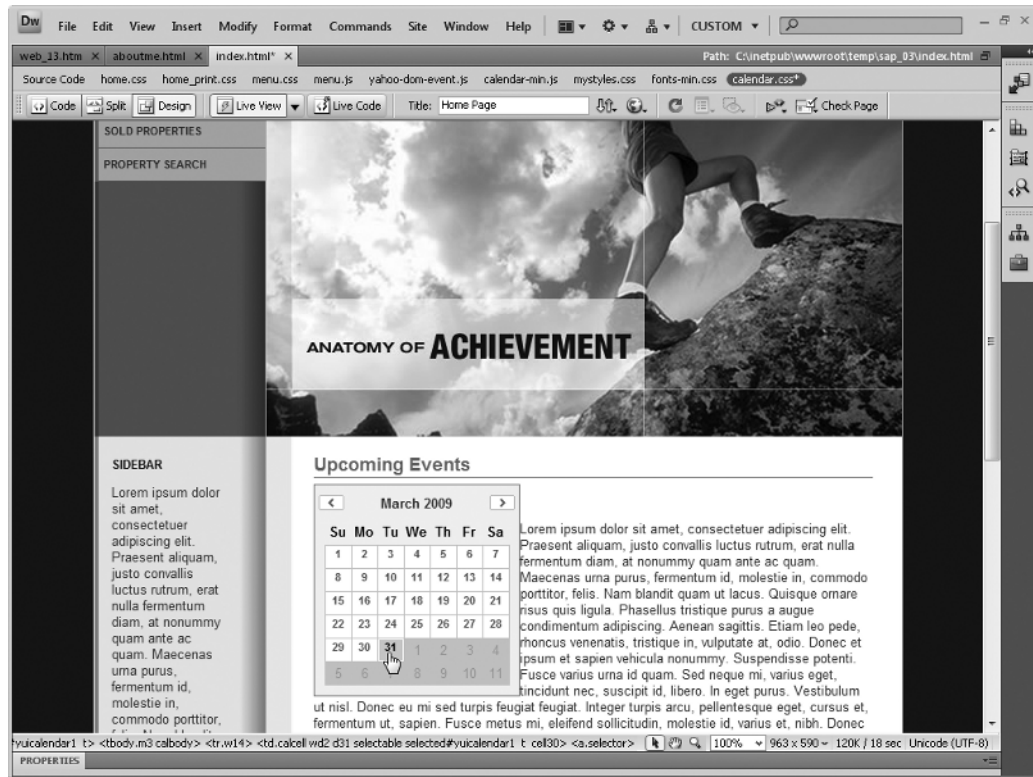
Dw File Edit View Insert Modify Format Commands Site Window Help CUSTOM ▾

web_13.htm × aboutme.html × index.html* ×

Path: C:\inetpub\wwwroot\temp\sap_03\index.html

Source Code home.css home_print.css menu.css menu.js yahoo-dom-event.js calendar-min.js mystyles.css fonts-min.css calendar.css*

Code Split Design Live View Live Code Title: Home Page Check Page

SOLD PROPERTIES

PROPERTY SEARCH

ANATOMY OF ACHIEVEMENT

SIDEBAR

Lorem ipsum dolor sit amet, consectetuer adipiscing elit. Praesent aliquam, justo convallis luctus rutrum, erat nulla fermentum diam, at nonummy quam ante ac quam. Maecenas urna purus, fermentum id, molestie in, commodo porttitor,

Upcoming Events

March 2009

| Su | Mo | Tu | We | Th | Fr | Sa |
|---|---|---|---|---|---|---|
| 1 | 2 | 3 | 4 | 5 | 6 | 7 |
| 8 | 9 | 10 | 11 | 12 | 13 | 14 |
| 15 | 16 | 17 | 18 | 19 | 20 | 21 |
| 22 | 23 | 24 | 25 | 26 | 27 | 28 |
| 29 | 30 | 31 | 1 | 2 | 3 | 4 |
| 5 | 6 | 7 | 8 | 9 | 10 | 11 |

Lorem ipsum dolor sit amet, consectetuer adipiscing elit. Praesent aliquam, justo convallis luctus rutrum, erat nulla fermentum diam, at nonummy quam ante ac quam. Maecenas urna purus, fermentum id, molestie in, commodo porttitor, felis. Nam blandit quam ut lacus. Quisque ornare risus quis ligula. Phasellus tristique purus a augue condimentum adipiscing. Aenean sagittis. Etiam leo pede, rhoncus venenatis, tristique in, vulputate at, odio. Donec et ipsum et sapien vehicula nonummy. Suspendisse potenti. Fusce varius urna id quam. Sed neque mi, varius eget, tincidunt nec, suscipit id, libero. In eget purus. Vestibulum ut nisl. Donec eu mi sed turpis feugiat feugiat. Integer turpis arcu, pellentesque eget, cursus et, fermentum ut, sapien. Fusce metus mi, eleifend sollicitudin, molestie id, varius et, nibh. Donec

yuicalendar1 t> <tbody.m3 calbody> <tr.w14> <td.calcell wd2 d31 selectable selected#yuicalendar1_t_cell30> <a.selector> 100% 963 x 590 ~ 120K / 18 sec Unicode (UTF-8)

PROPERTIES